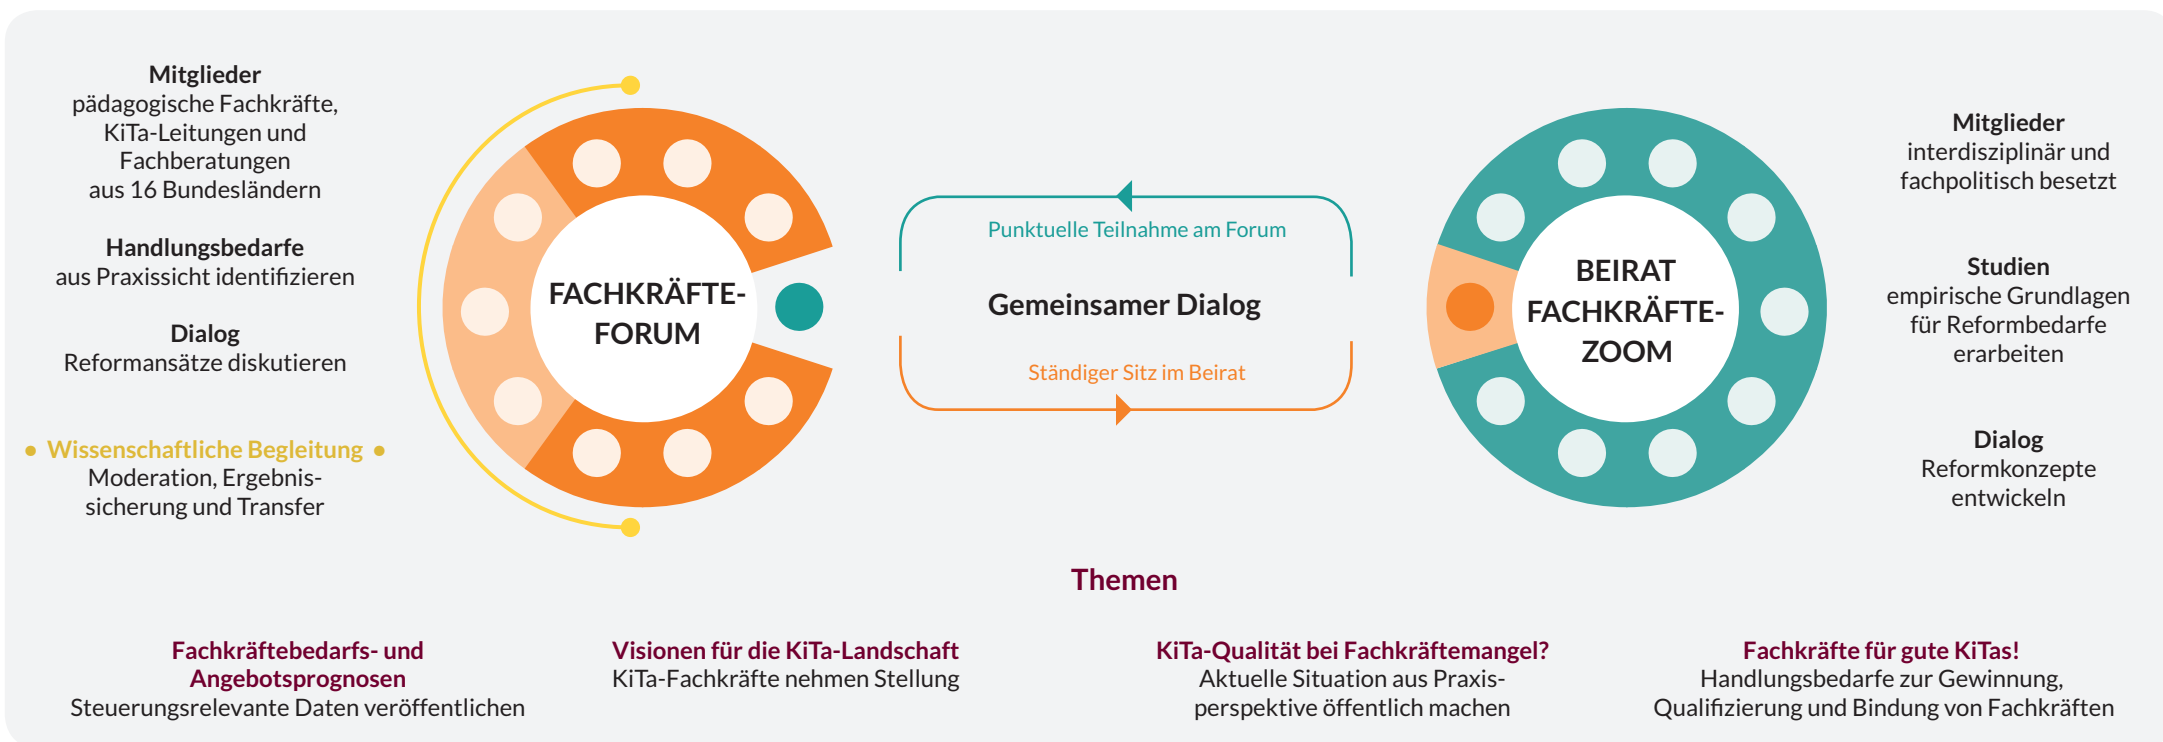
**Mitglieder**
pädagogische Fachkräfte, KiTa-Leitungen und Fachberatungen aus 16 Bundesländern

**Handlungsbedarfe**
aus Praxissicht identifizieren

**Dialog**
Reformansätze diskutieren

Wissenschaftliche Begleitung
Moderation, Ergebnissicherung und Transfer

FACHKRÄFTE-FORUM

Punktuelle Teilnahme am Forum

Gemeinsamer Dialog

Ständiger Sitz im Beirat

BEIRAT FACHKRÄFTE-ZOOM

**Mitglieder**
interdisziplinär und fachpolitisch besetzt

**Studien**
empirische Grundlagen für Reformbedarfe erarbeiten

**Dialog**
Reformkonzepte entwickeln

Themen

**Fachkräftebedarfs- und Angebotsprognosen**
Steuerungsrelevante Daten veröffentlichen

**Visionen für die KiTa-Landschaft**
KiTa-Fachkräfte nehmen Stellung

**KiTa-Qualität bei Fachkräftemangel?**
Aktuelle Situation aus Praxisperspektive öffentlich machen

**Fachkräfte für gute KiTas!**
Handlungsbedarfe zur Gewinnung, Qualifizierung und Bindung von Fachkräften